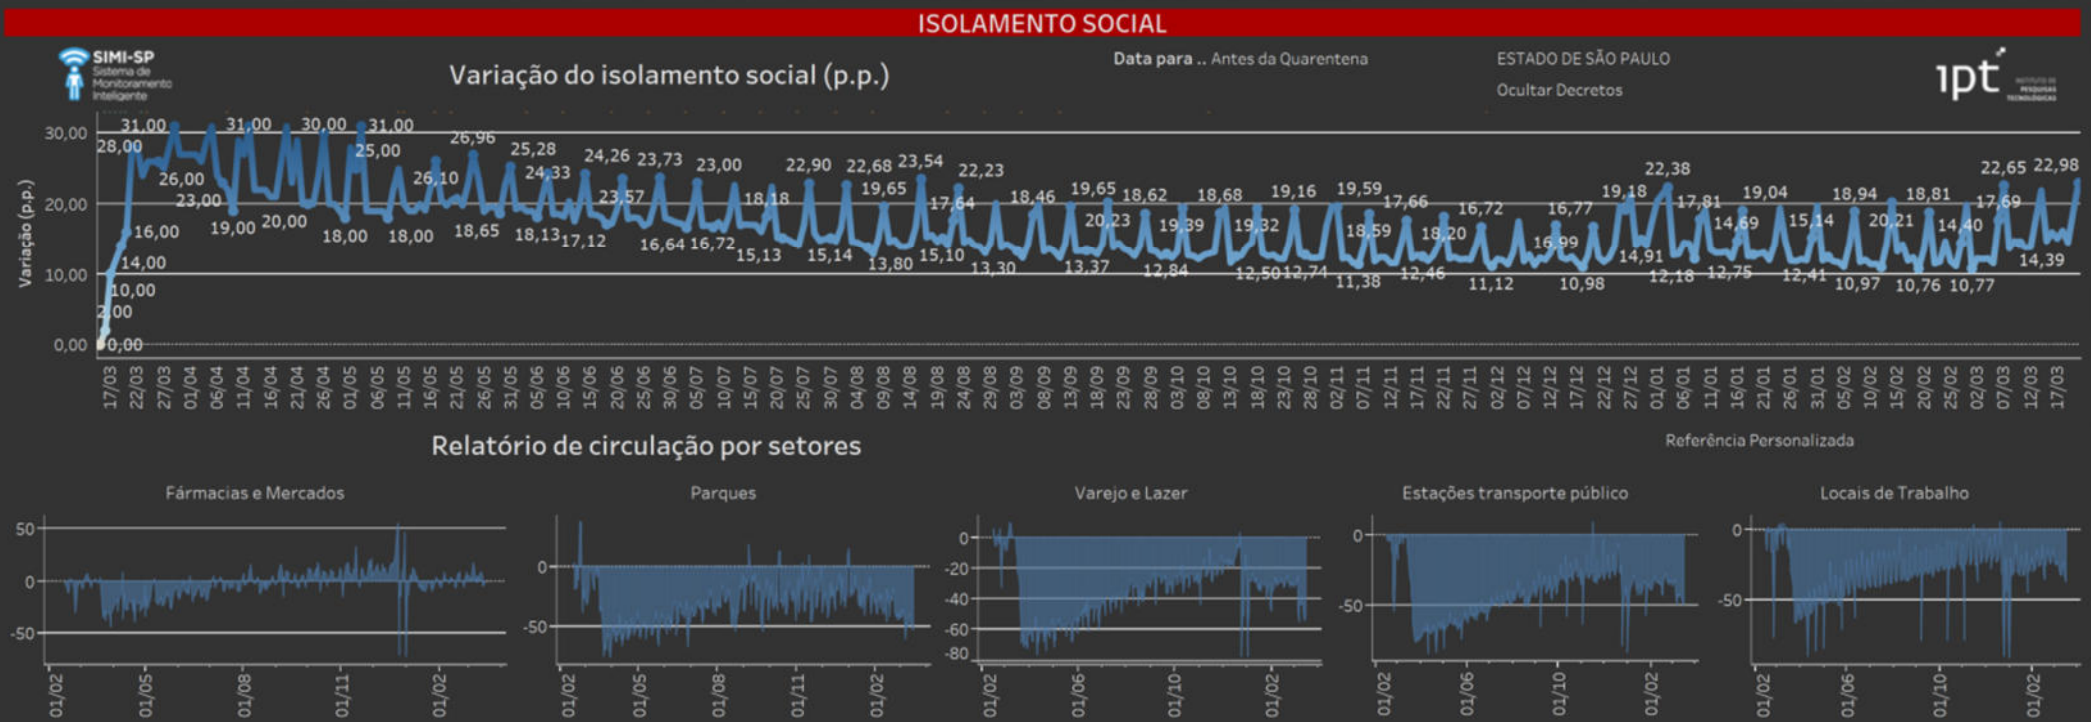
ISOLAMENTO SOCIAL

SIMI-SP
Sistema de Monitoramento Inteligente

Variação do isolamento social (p.p.)

Data para .. Antes da Quarentena

ESTADO DE SÃO PAULO

Ocultar Decretos

ipt
INSTITUTO DE PESQUISAS TECNOLÓGICAS

Variação (p.p.)

30,00
20,00
10,00
0,00

31,00 28,00 26,00 23,00 16,00 14,00 10,00 2,00 0,00 31,00 19,00 20,00 30,00 18,00 31,00 25,00 18,00 26,10 26,96 18,65 25,28 24,33 18,13 17,12 24,26 23,57 23,73 16,64 16,72 23,00 18,18 15,13 22,90 15,14 22,68 19,65 13,80 23,54 15,10 17,64 22,23 13,30 18,46 13,37 19,65 20,23 18,62 12,84 19,39 18,68 19,32 12,50 12,74 19,16 19,59 18,59 11,38 17,66 12,46 18,20 16,72 11,12 16,77 16,99 10,98 19,18 14,91 22,38 12,18 17,81 14,69 12,75 19,04 15,14 12,41 18,94 10,97 20,21 18,81 10,76 14,40 10,77 22,65 17,69 14,39 22,98

17/03 22/03 27/03 01/04 06/04 11/04 16/04 21/04 26/04 01/05 06/05 11/05 16/05 21/05 26/05 31/05 05/06 10/06 15/06 20/06 25/06 30/06 05/07 10/07 15/07 20/07 25/07 30/07 04/08 09/08 14/08 19/08 24/08 29/08 03/09 08/09 13/09 18/09 23/09 28/09 03/10 08/10 13/10 18/10 23/10 28/10 02/11 07/11 12/11 17/11 22/11 27/11 02/12 07/12 12/12 17/12 22/12 27/12 01/01 06/01 11/01 16/01 21/01 26/01 31/01 05/02 10/02 15/02 20/02 25/02 02/03 07/03 12/03 17/03

Relatório de circulação por setores

Referência Personalizada

Fármacias e Mercados
50
0
-50
01/02 01/05 01/08 01/11 01/02

Parques
0
-50
01/02 01/05 01/08 01/11 01/02

Varejo e Lazer
0
-20
-40
-60
-80
01/02 01/06 01/10 01/02

Estações transporte público
0
-50
01/02 01/06 01/10 01/02

Locais de Trabalho
0
-50
01/02 01/06 01/10 01/02